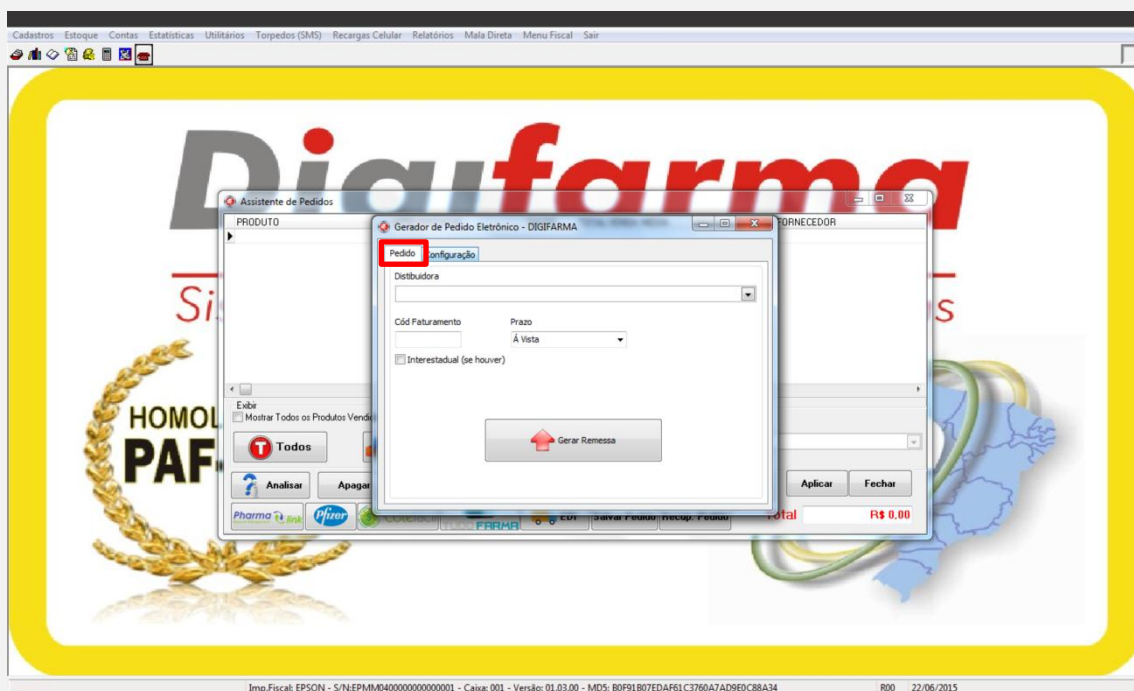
Cadastros Estoque Contas Estatísticas Utilitários Torpedos (SMS) Recargas Celular Relatórios Mala Direta Menu Fiscal Sair

Digifarma

Si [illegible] s

HOMOL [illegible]

PAF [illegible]

Assistente de Pedidos

PRODUTO

FORNECEDOR

Exibir

Mostrar Todos os Produtos Vendi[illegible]

Todos

Analisar

Apagar

Aplicar

Fechar

Pharma link

Pfizer

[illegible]

FARMA

EDI

Salvar Pedido

Recup. Pedido

Total

R$ 0,00

Gerador de Pedido Eletrônico - DIGIFARMA

Pedido

Configuração

Distibuidora

Cód Faturamento

Prazo

À Vista

Interestadual (se houver)

Gerar Remessa

Imp.Fiscal: EPSON - S/N:EPMM0400000000000001 - Caixa: 001 - Versão: 01.03.00 - MD5: B0F91B07EDAF61C3760A7AD9E0C88A34

R00 22/06/2015